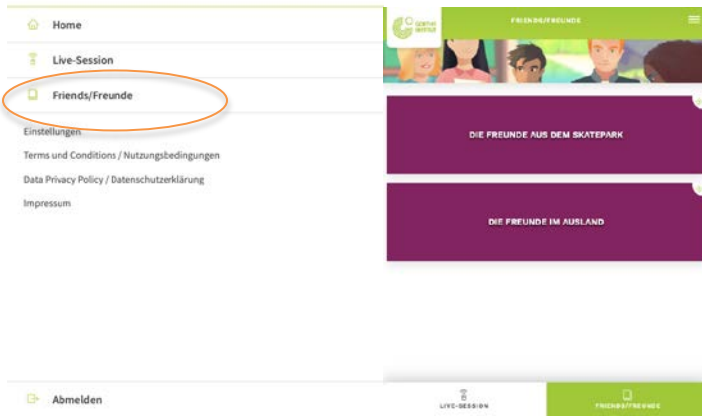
Home

Live-Session

Friends/Freunde

Einstellungen

Terms und Conditions / Nutzungsbedingungen

Data Privacy Policy / Datenschutzerklärung

Impressum

Abmelden

goethe institut

FRIENDS/FREUNDE

DIE FREUNDE AUS DEM SKATEPARK

DIE FREUNDE IM AUSLAND

LIVE-SESSION

FRIENDS/FREUNDE